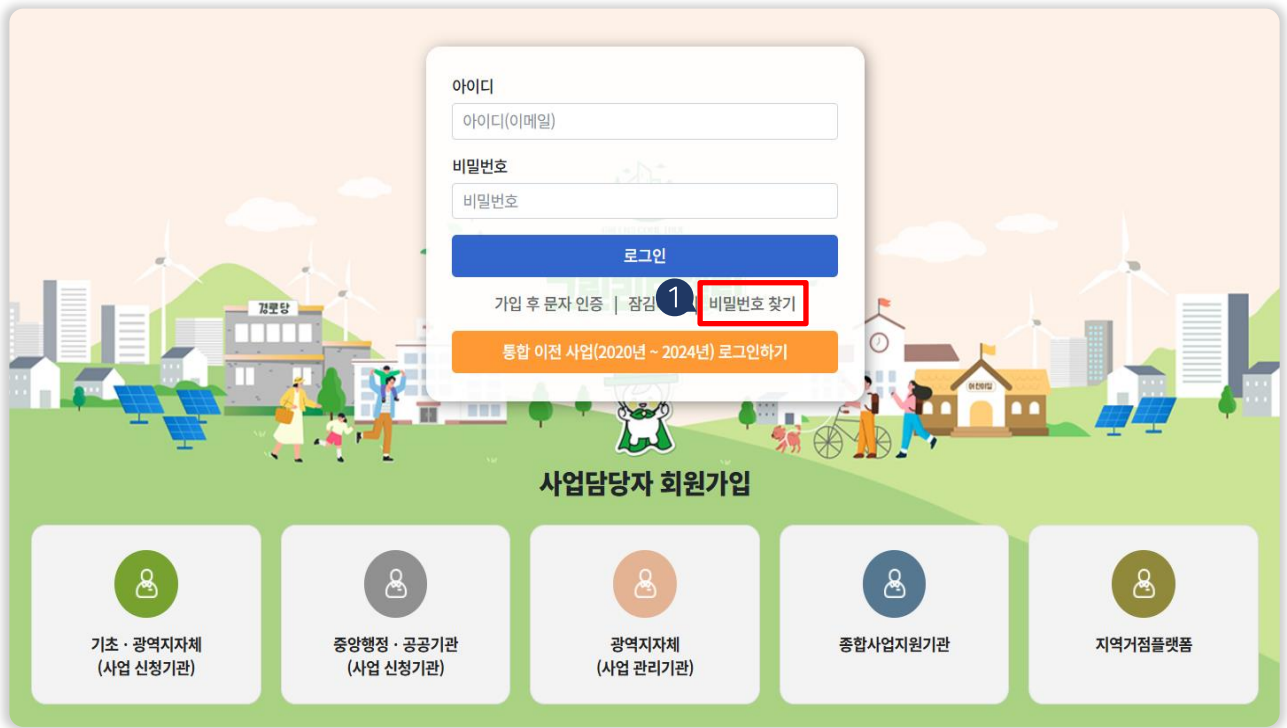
아이디

아이디(이메일)

비밀번호

비밀번호

로그인

가입 후 문자 인증 | 잠김 1 비밀번호 찾기

통합 이전 사업(2020년 ~ 2024년) 로그인하기

경로당

어린이집

사업담당자 회원가입

기초 · 광역지자체
(사업 신청기관)

중앙행정 · 공공기관
(사업 신청기관)

광역지자체
(사업 관리기관)

종합사업지원기관

지역거점플랫폼